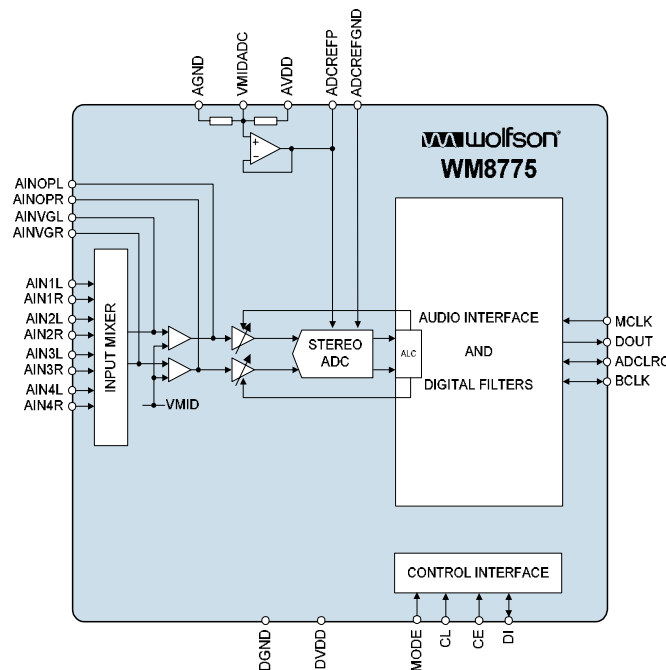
AGND
VMIDADC
AVDD
ADCREFP
ADCREFGND

wolfson
WM8775

AINOPL
AINOPR
AINVGL
AINVGR

AIN1L
AIN1R
AIN2L
AIN2R
AIN3L
AIN3R
AIN4L
AIN4R

INPUT MIXER

VMID

STEREO ADC

ALC

AUDIO INTERFACE
AND
DIGITAL FILTERS

MCLK
DOUT
ADCLRC
BCLK

CONTROL INTERFACE

DGND
DVDD
MODE
CL
CE
DI